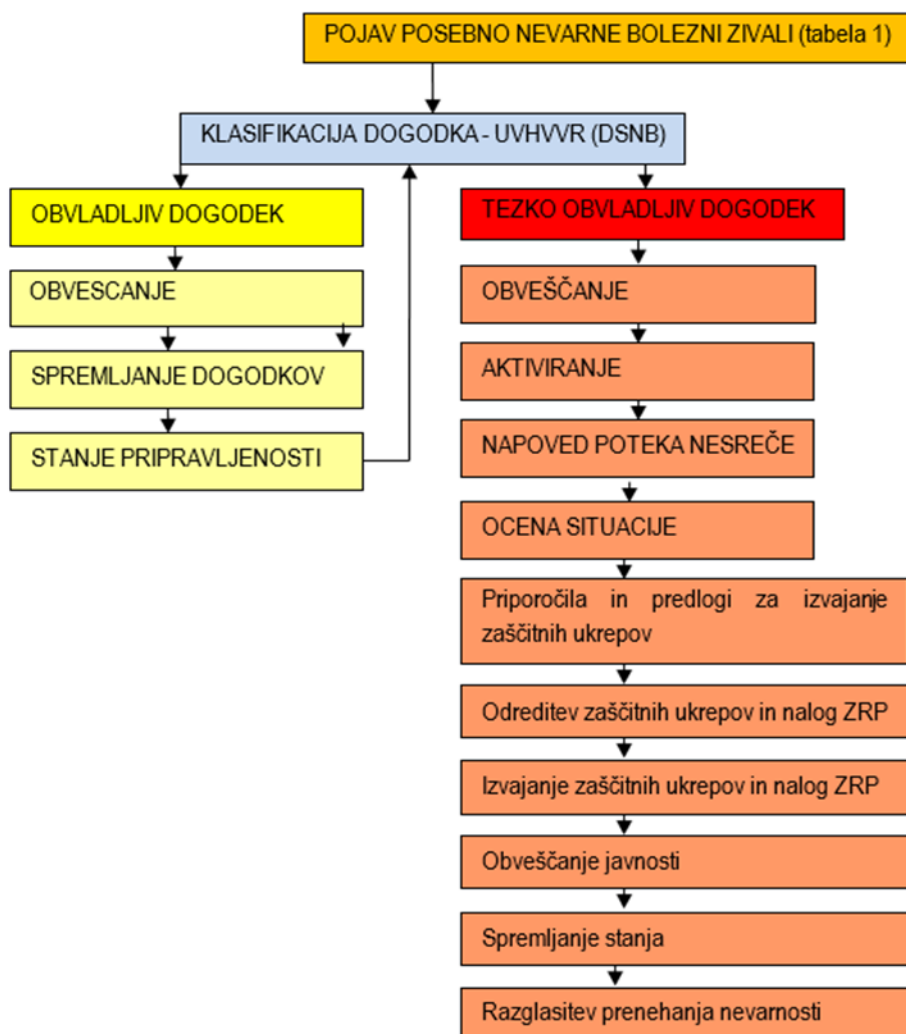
POJAV POSEBNO NEVARNE BOLEZNI ZIVALI (tabela 1)

KLASIFIKACIJA DOGODKA - UVHVVR (DSNB)

OBVLADLJIV DOGODEK

OBVESCANJE

SPREMLJANJE DOGODKOV

STANJE PRIPRAVLJENOSTI

TEZKO OBVLADLJIV DOGODEK

OBVEŠČANJE

AKTIVIRANJE

NAPOVED POTEKA NESREČE

OCENA SITUACIJE

Priporočila in predlogi za izvajanje zaščitnih ukrepov

Odreditev zaščitnih ukrepov in nalog ZRP

Izvajanje zaščitnih ukrepov in nalog ZRP

Obveščanje javnosti

Spremljanje stanja

Razglasitev prenehanja nevarnosti